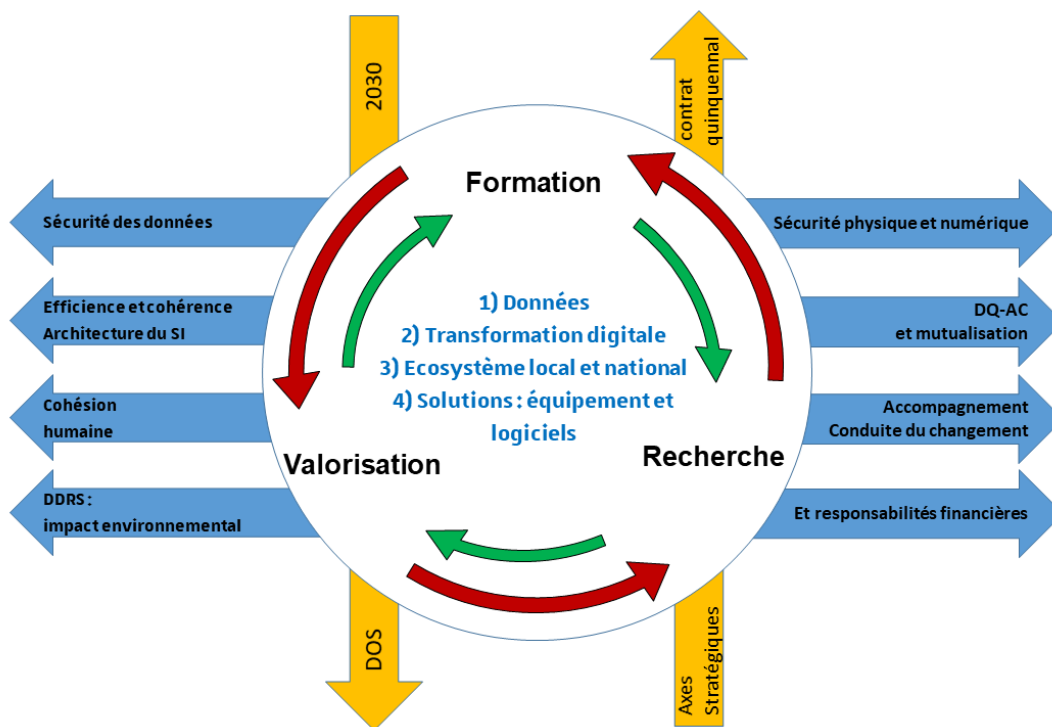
2030

contrat quinquennal

Formation

Sécurité des données

Sécurité physique et numérique

Efficience et cohérence
Architecture du SI

DQ-AC
et mutualisation

1) Données
2) Transformation digitale
3) Ecosystème local et national
4) Solutions : équipement et logiciels

Cohésion
humaine

Accompagnement
Conduite du changement

Valorisation

Recherche

DDRS :
impact environnemental

Et responsabilités financières

DOS

Axes Stratégiques